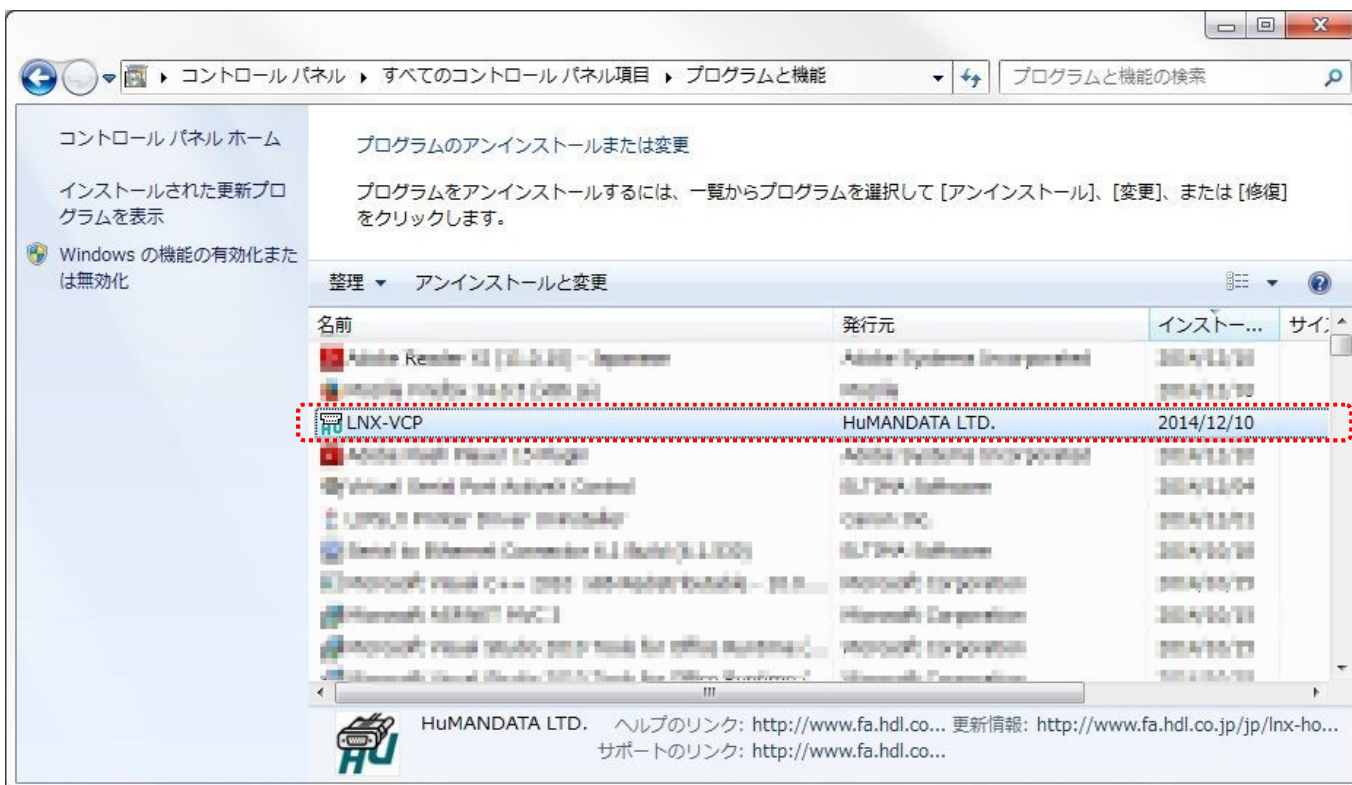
コントロール パネル ▸ すべてのコントロール パネル項目 ▸ プログラムと機能

プログラムと機能の検索

コントロール パネル ホーム

インストールされた更新プログラムを表示

Windows の機能の有効化または無効化

プログラムのアンインストールまたは変更

プログラムをアンインストールするには、一覧からプログラムを選択して [アンインストール]、[変更]、または [修復] をクリックします。

整理 ▾ アンインストールと変更

| 名前 | 発行元 | インストー... | サイ |
|---|---|---|---|
| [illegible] | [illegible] | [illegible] | |
| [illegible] | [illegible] | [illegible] | |
| LNX-VCP | HuMANDATA LTD. | 2014/12/10 | |
| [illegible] | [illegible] | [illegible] | |
| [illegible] | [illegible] | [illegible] | |
| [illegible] | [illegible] | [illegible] | |
| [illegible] | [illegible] | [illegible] | |
| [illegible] | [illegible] | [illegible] | |
| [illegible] | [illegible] | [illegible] | |
| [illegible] | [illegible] | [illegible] | |

HuMANDATA LTD. ヘルプのリンク: http://www.fa.hdl.co... 更新情報: http://www.fa.hdl.co.jp/jp/lnx-ho...
サポートのリンク: http://www.fa.hdl.co...